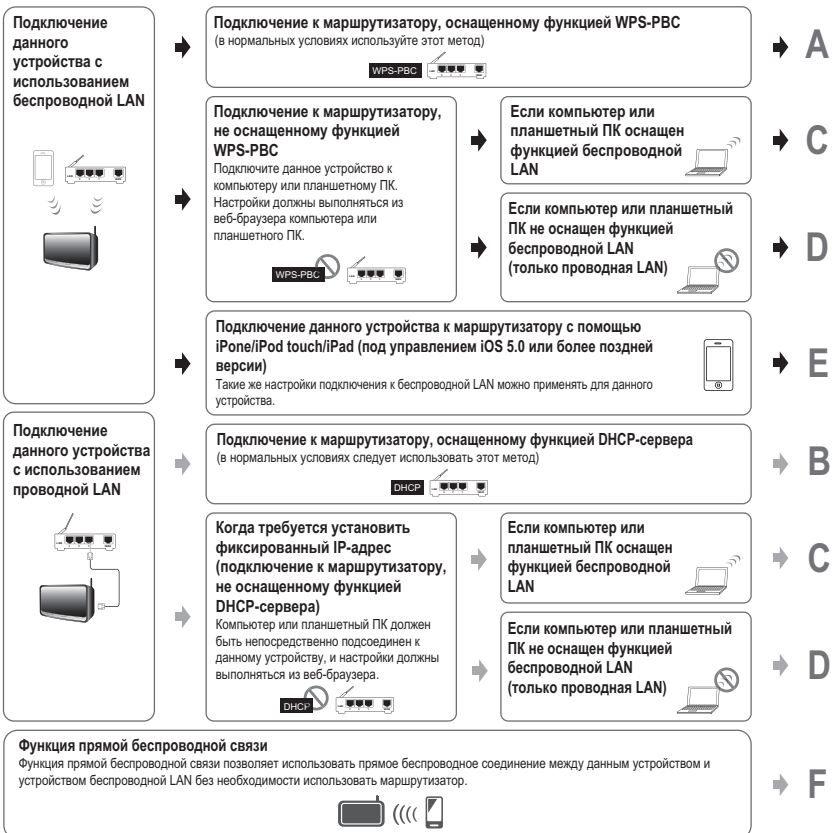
Подключение данного устройства с использованием беспроводной LAN

Подключение к маршрутизатору, оснащенному функцией WPS-PBC
(в нормальных условиях используйте этот метод)

WPS-PBC

A

Подключение к маршрутизатору, не оснащенному функцией WPS-PBC
Подключите данное устройство к компьютеру или планшетному ПК. Настройки должны выполняться из веб-браузера компьютера или планшетного ПК.

WPS-PBC

Если компьютер или планшетный ПК оснащен функцией беспроводной LAN

C

Если компьютер или планшетный ПК не оснащен функцией беспроводной LAN (только проводная LAN)

D

Подключение данного устройства к маршрутизатору с помощью iPone/iPod touch/iPad (под управлением iOS 5.0 или более поздней версии)
Такие же настройки подключения к беспроводной LAN можно применять для данного устройства.

E

Подключение данного устройства с использованием проводной LAN

Подключение к маршрутизатору, оснащенному функцией DHCP-сервера
(в нормальных условиях следует использовать этот метод)

DHCP

B

Когда требуется установить фиксированный IP-адрес (подключение к маршрутизатору, не оснащенному функцией DHCP-сервера)
Компьютер или планшетный ПК должен быть непосредственно подсоединен к данному устройству, и настройки должны выполняться из веб-браузера.

DHCP

Если компьютер или планшетный ПК оснащен функцией беспроводной LAN

C

Если компьютер или планшетный ПК не оснащен функцией беспроводной LAN (только проводная LAN)

D

Функция прямой беспроводной связи
Функция прямой беспроводной связи позволяет использовать прямое беспроводное соединение между данным устройством и устройством беспроводной LAN без необходимости использовать маршрутизатор.

F